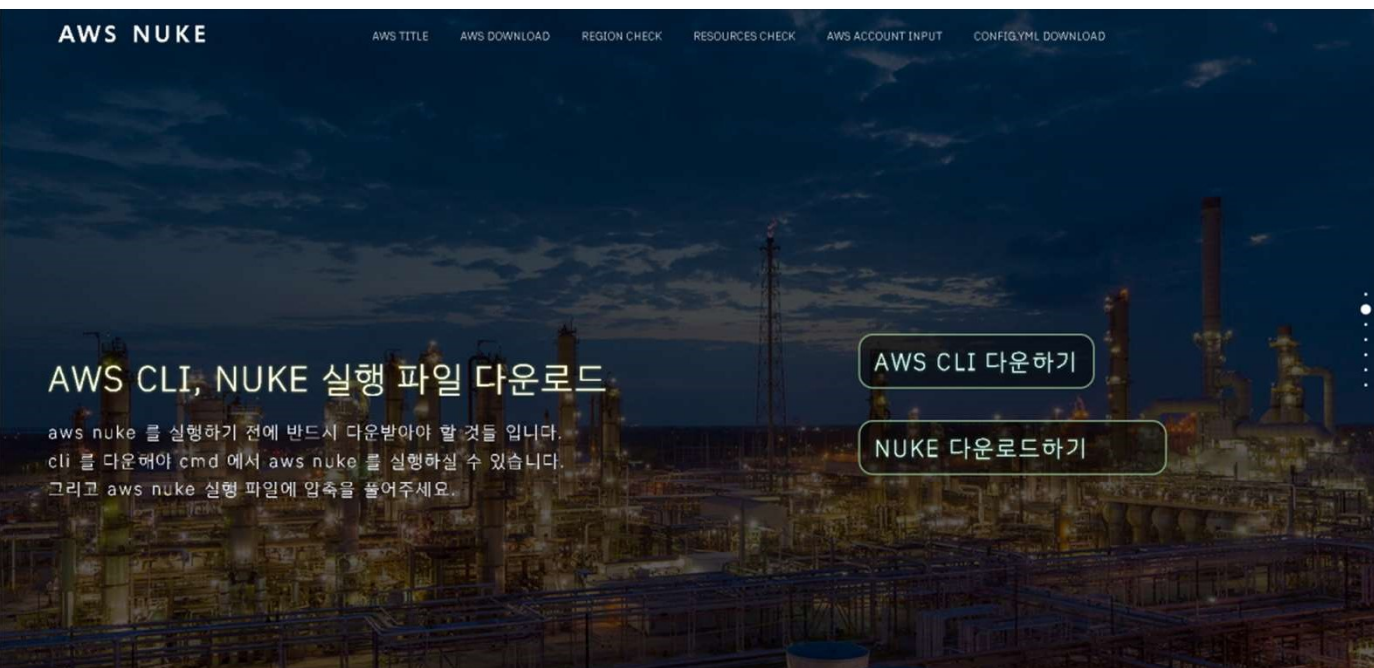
AWS NUKE

AWS TITLE AWS DOWNLOAD REGION CHECK RESOURCES CHECK AWS ACCOUNT INPUT CONFIG.YML DOWNLOAD

AWS CLI, NUKE 실행 파일 다운로드

aws nuke 를 실행하기 전에 반드시 다운받아야 할 것들 입니다.
cli 를 다운해야 cmd 에서 aws nuke 를 실행하실 수 있습니다.
그리고 aws nuke 실행 파일에 압축을 풀어주세요.

AWS CLI 다운하기

NUKE 다운로드하기